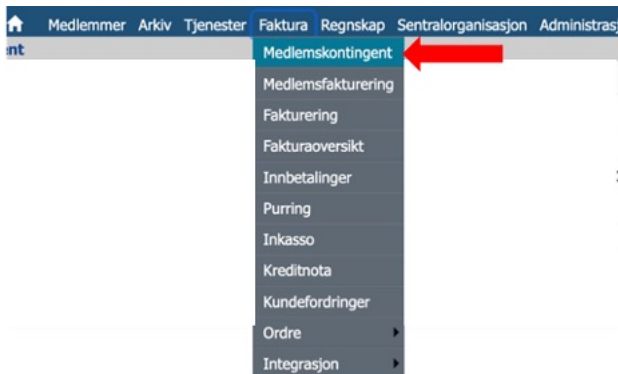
Medlemmer Arkiv Tjenester Faktura Regnskap Sentralorganisasjon Administras

ent

Medlemskontingent
Medlemsfakturering
Fakturering
Fakturaoversikt
Innbetalinger
Purring
Inkasso
Kreditnota
Kundefordringer
Ordre
Integrasjon